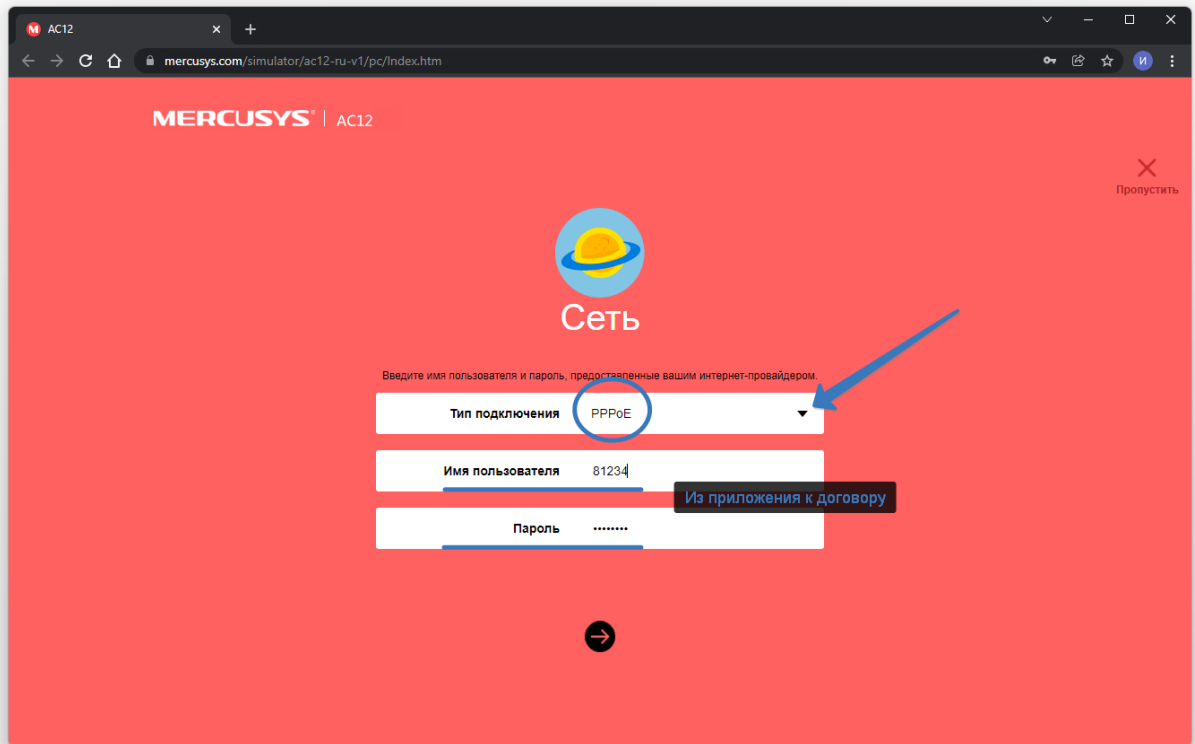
AC12
+
mercusys.com/simulator/ac12-ru-v1/pc/Index.htm
И

MERCUSYS | AC12

Пропустить

Сеть

Введите имя пользователя и пароль, предоставленные вашим интернет-провайдером.

Тип подключения PPPoE

Имя пользователя 81234

Из приложения к договору

Пароль ••••••••